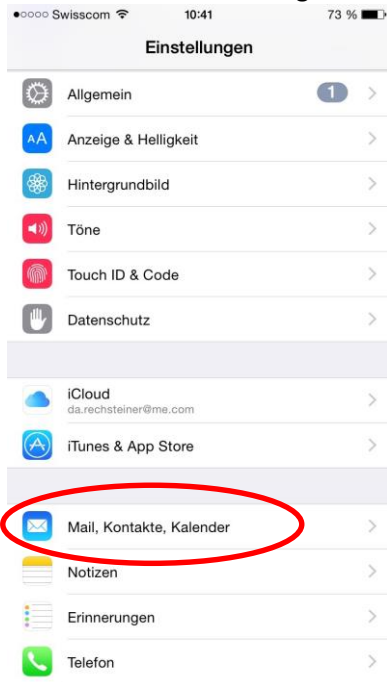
●○○○○ Swisscom 10:41 73 %

Einstellungen

Allgemein 1

Anzeige & Helligkeit

Hintergrundbild

Töne

Touch ID & Code

Datenschutz

iCloud
da.rechsteiner@me.com

iTunes & App Store

Mail, Kontakte, Kalender

Notizen

Erinnerungen

Telefon